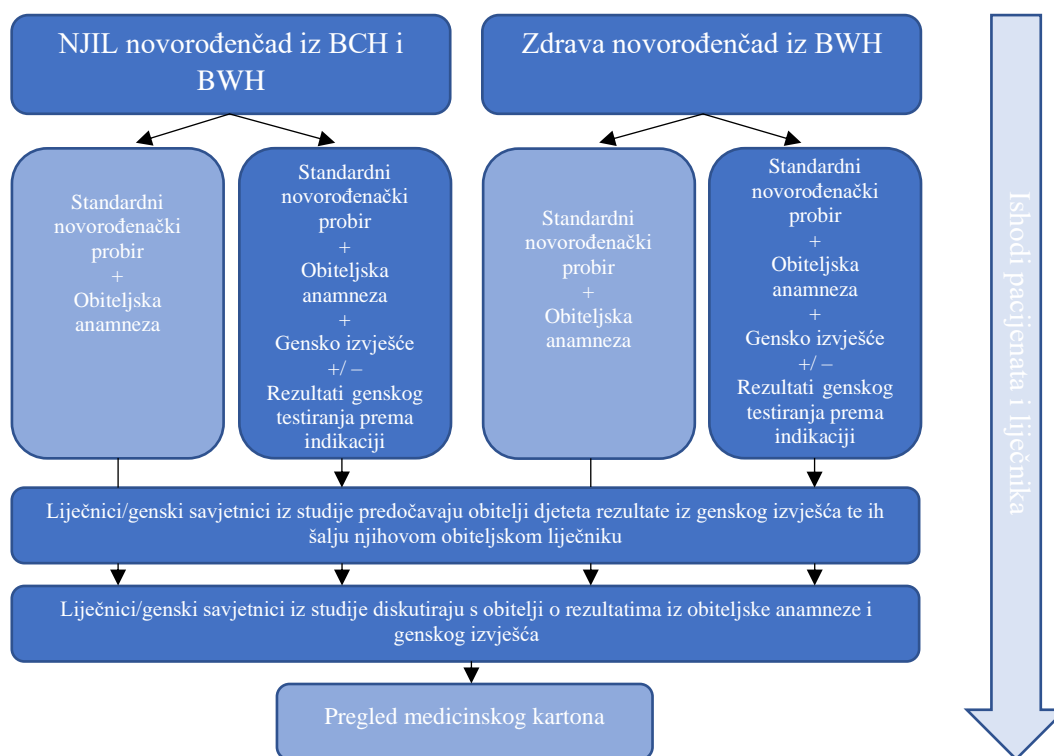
NJIL novorođenčad iz BCH i BWH

Zdrava novorođenčad iz BWH

Standardni novorođenački probir
+
Obiteljska anamneza

Standardni novorođenački probir
+
Obiteljska anamneza
+
Gensko izvješće
+/ –
Rezultati genskog testiranja prema indikaciji

Standardni novorođenački probir
+
Obiteljska anamneza

Standardni novorođenački probir
+
Obiteljska anamneza
+
Gensko izvješće
+/ –
Rezultati genskog testiranja prema indikaciji

Liječnici/genski savjetnici iz studije predočavaju obitelji djeteta rezultate iz genskog izvješća te ih šalju njihovom obiteljskom liječniku

Liječnici/genski savjetnici iz studije diskutiraju s obitelji o rezultatima iz obiteljske anamneze i genskog izvješća

Pregled medicinskog kartona

Ishodi pacijenata i liječnika